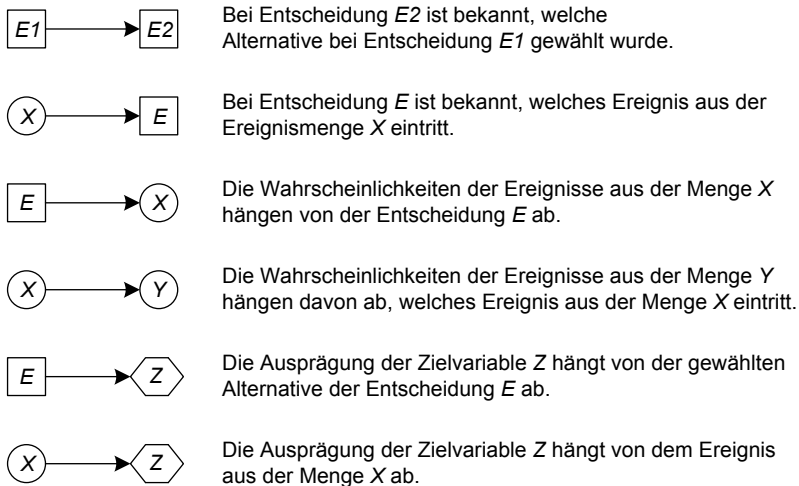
E1 E2

Bei Entscheidung *E2* ist bekannt, welche Alternative bei Entscheidung *E1* gewählt wurde.

X E

Bei Entscheidung *E* ist bekannt, welches Ereignis aus der Ereignismenge *X* eintritt.

E X

Die Wahrscheinlichkeiten der Ereignisse aus der Menge *X* hängen von der Entscheidung *E* ab.

X Y

Die Wahrscheinlichkeiten der Ereignisse aus der Menge *Y* hängen davon ab, welches Ereignis aus der Menge *X* eintritt.

E Z

Die Ausprägung der Zielvariable *Z* hängt von der gewählten Alternative der Entscheidung *E* ab.

X Z

Die Ausprägung der Zielvariable *Z* hängt von dem Ereignis aus der Menge *X* ab.